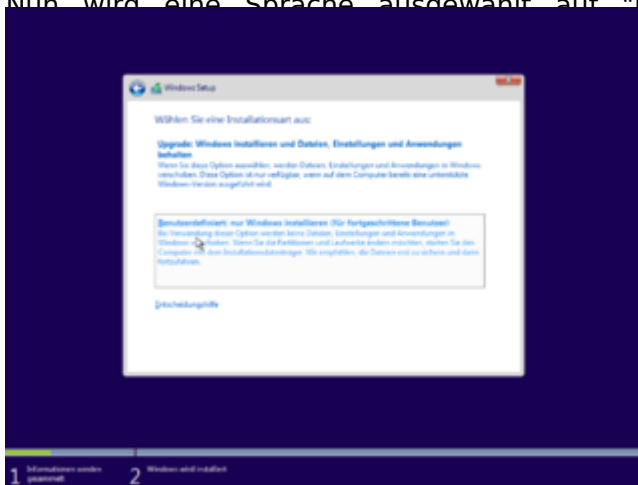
Nun wird eine Sprache ausgewählt auf "

Windows Setup

Wählen Sie eine Installationsart aus:

Upgrade: Windows installieren und Dateien, Einstellungen und Anwendungen behalten
Wenn Sie diese Option auswählen, werden Dateien, Einstellungen und Anwendungen in Windows verschoben. Diese Option ist nur verfügbar, wenn auf dem Computer bereits eine unterstützte Windows-Version ausgeführt wird.

Benutzerdefiniert: nur Windows installieren (für fortgeschrittene Benutzer)
Bei Verwendung dieser Option werden keine Dateien, Einstellungen und Anwendungen in Windows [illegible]. Wenn Sie die Partitionen und Laufwerke ändern möchten, starten Sie den Computer mit dem Installationsdatenträger. Wir empfehlen, die Dateien erst zu sichern und dann fortzufahren.

Entscheidungshilfe

1 Informationen werden gesammelt
2 Windows wird installiert